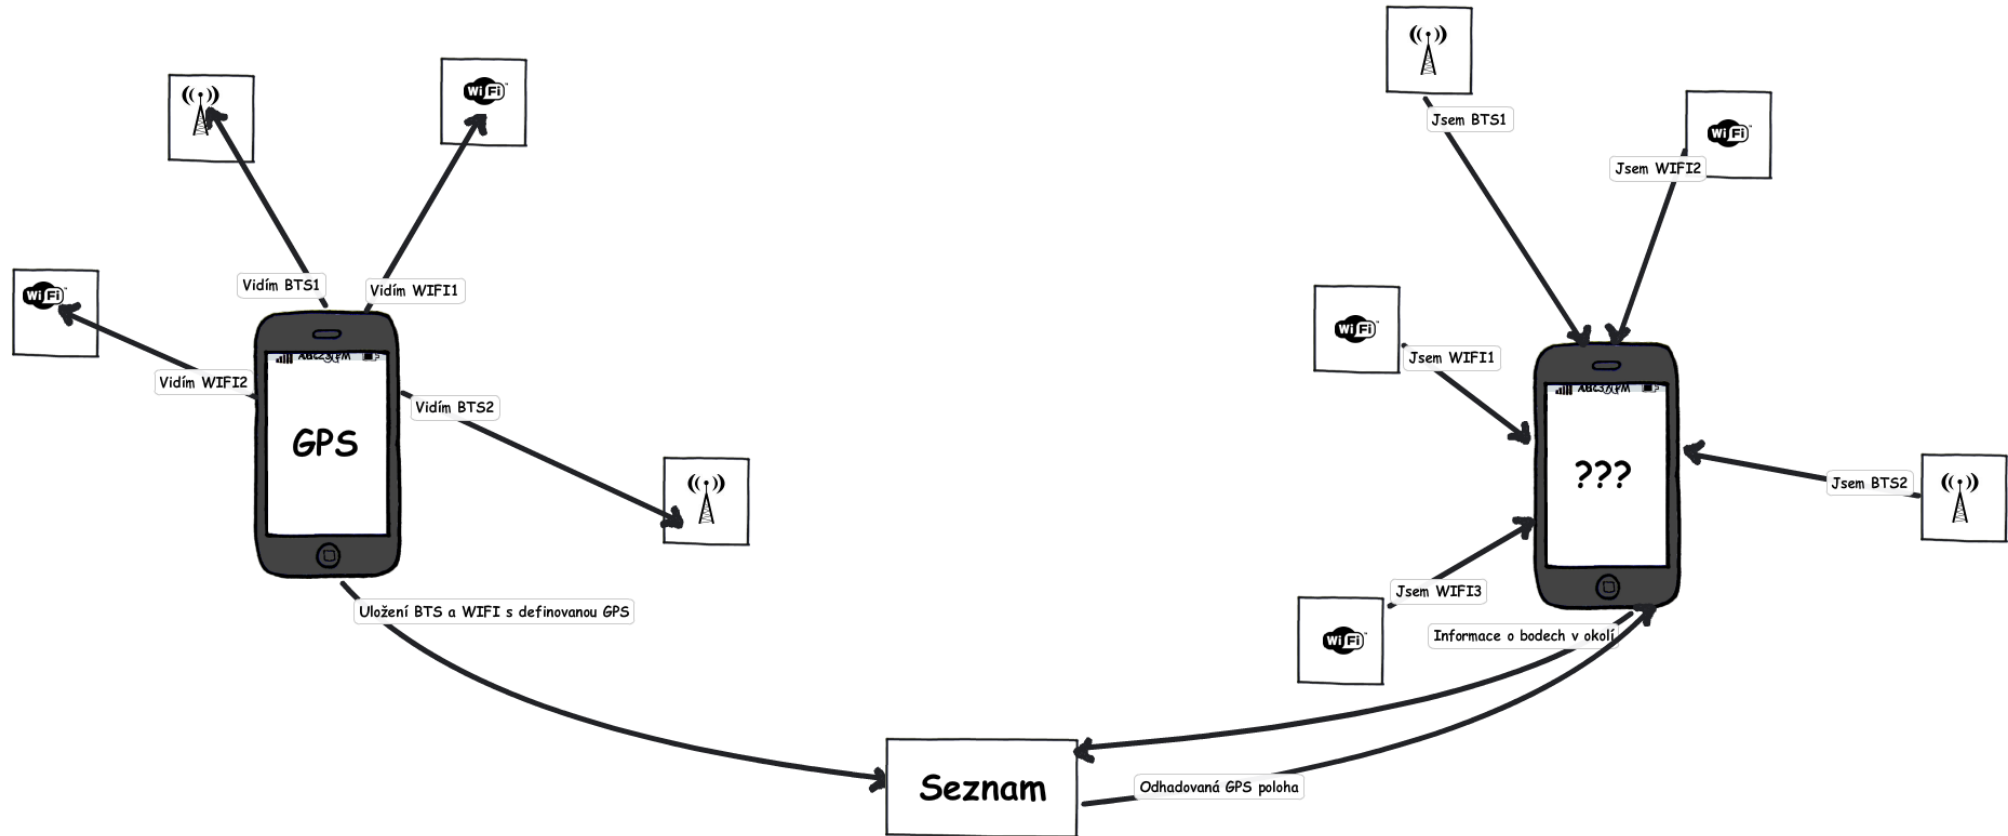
Vidím BTS1

Vidím WIFI1

Vidím WIFI2

Vidím BTS2

GPS

Uložení BTS a WIFI s definovanou GPS

Seznam

Odhadovaná GPS poloha

Jsem BTS1

Jsem WIFI2

Jsem WIFI1

???

Jsem BTS2

Jsem WIFI3

Informace o bodech v okolí